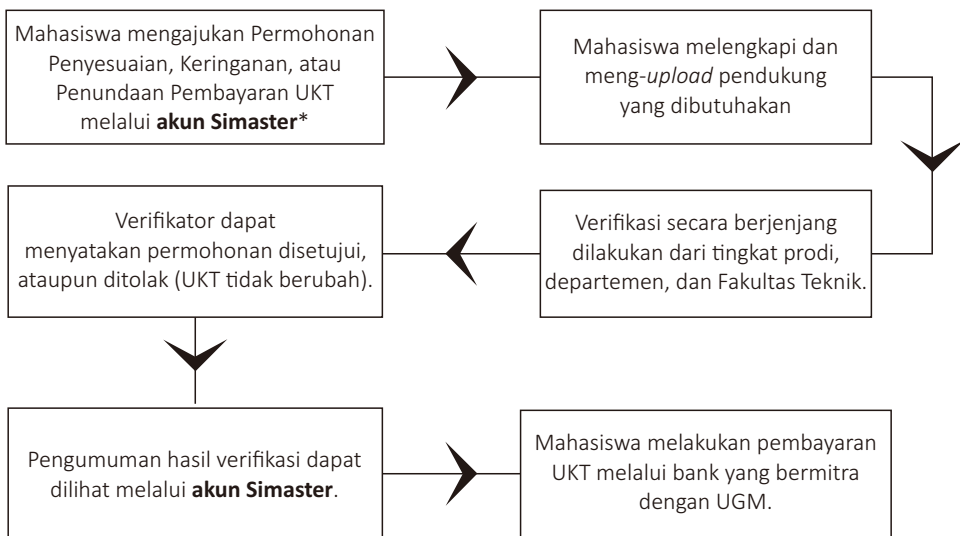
Mahasiswa mengajukan Permohonan Penyesuaian, Keringanan, atau Penundaan Pembayaran UKT melalui **akun Simaster***

Mahasiswa melengkapi dan meng-*upload* pendukung yang dibutuhakan

Verifikasi secara berjenjang dilakukan dari tingkat prodi, departemen, dan Fakultas Teknik.

Verifikator dapat menyatakan permohonan disetujui, ataupun ditolak (UKT tidak berubah).

Pengumuman hasil verifikasi dapat dilihat melalui **akun Simaster**.

Mahasiswa melakukan pembayaran UKT melalui bank yang bermitra dengan UGM.